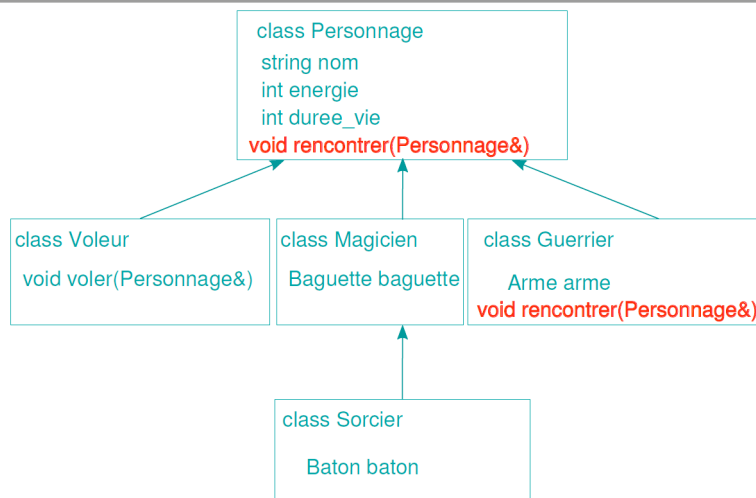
class Personnage
string nom
int energie
int duree_vie
void rencontrer(Personnage&)

class Voleur
void voler(Personnage&)

class Magicien
Baguette baguette

class Guerrier
Arme arme
void rencontrer(Personnage&)

class Sorcier
Baton baton